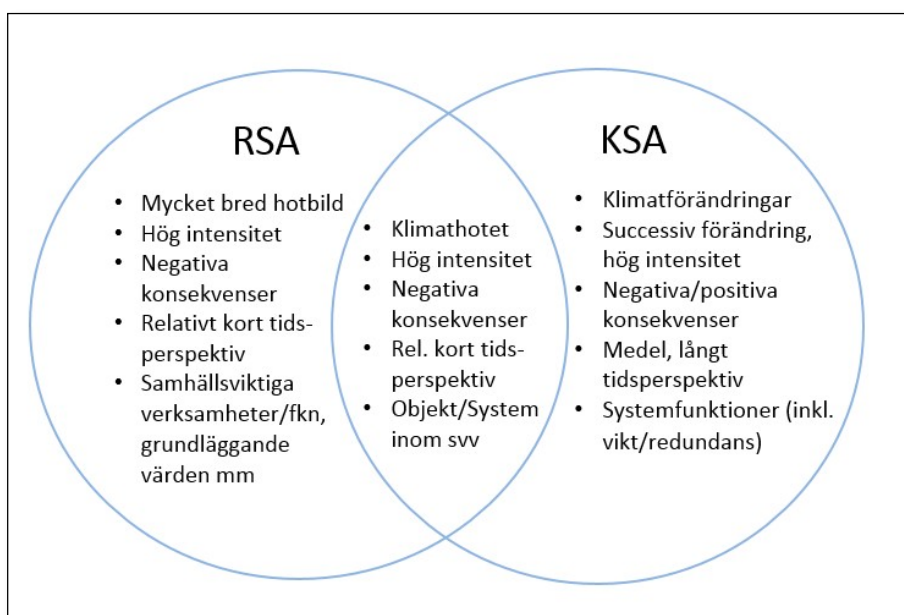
RSA

- Mycket bred hotbild
- Hög intensitet
- Negativa konsekvenser
- Relativt kort tidsperspektiv
- Samhällsviktiga verksamheter/fkn, grundläggande värden mm

- Klimathotet
- Hög intensitet
- Negativa konsekvenser
- Rel. kort tidsperspektiv
- Objekt/System inom svv

KSA

- Klimatförändringar
- Successiv förändring, hög intensitet
- Negativa/positiva konsekvenser
- Medel, långt tidsperspektiv
- Systemfunktioner (inkl. vikt/redundans)